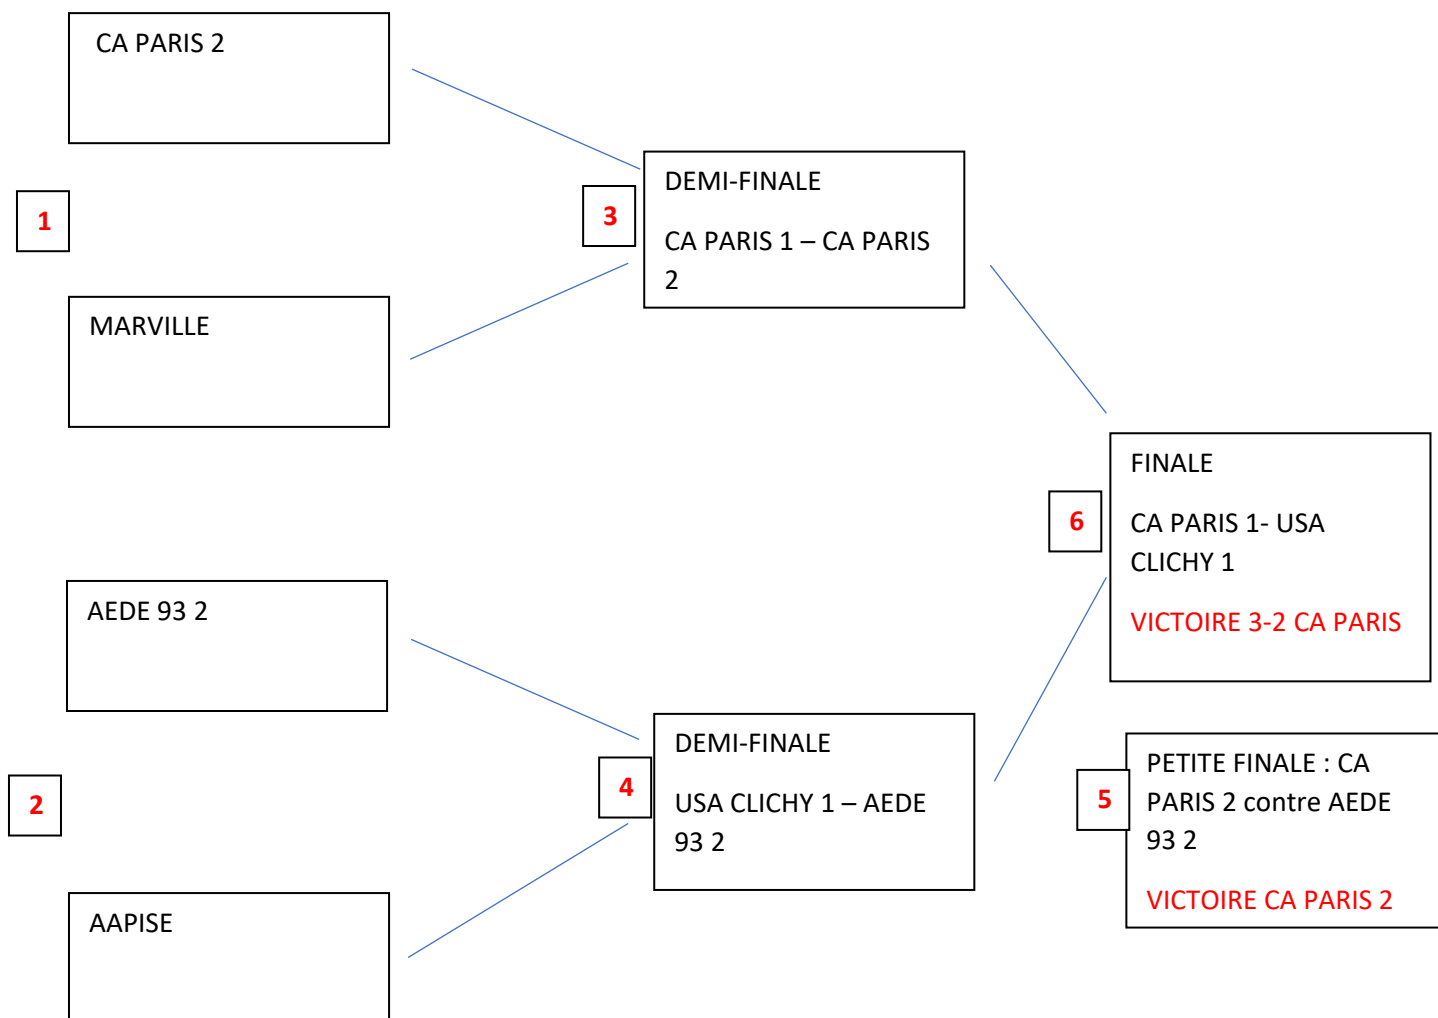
CA PARIS 2

1

MARVILLE

3

DEMI-FINALE

CA PARIS 1 – CA PARIS 2

FINALE

6

CA PARIS 1- USA CLICHY 1

VICTOIRE 3-2 CA PARIS

AEDE 93 2

2

AAPISE

4

DEMI-FINALE

USA CLICHY 1 – AEDE 93 2

5

PETITE FINALE : CA PARIS 2 contre AEDE 93 2

VICTOIRE CA PARIS 2